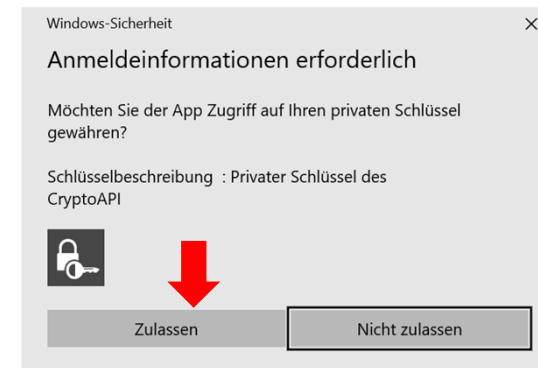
Windows-Sicherheit

×

Anmeldeinformationen erforderlich

Möchten Sie der App Zugriff auf Ihren privaten Schlüssel gewähren?

Schlüsselbeschreibung : Privater Schlüssel des CryptoAPI

Zulassen

Nicht zulassen